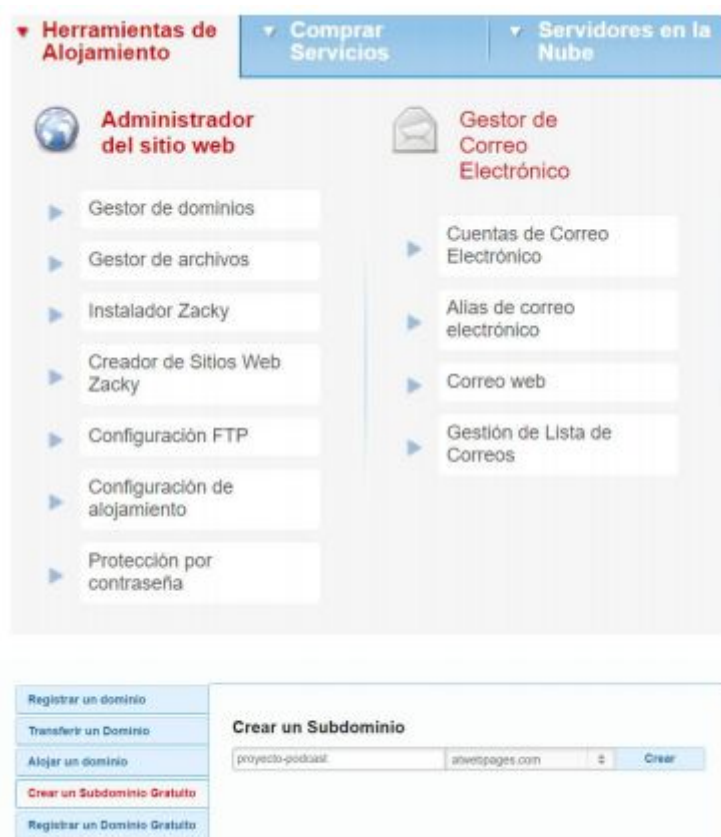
Herramientas de Alojamiento

Comprar Servicios

Servidores en la Nube

Administrador del sitio web

Gestor de dominios

Gestor de archivos

Instalador Zacky

Creador de Sitios Web Zacky

Configuración FTP

Configuración de alojamiento

Protección por contraseña

Gestor de Correo Electrónico

Cuentas de Correo Electrónico

Alias de correo electrónico

Correo web

Gestión de Lista de Correos

Registrar un dominio

Transferir un Dominio

Alojar un dominio

Crear un Subdominio Gratuito

Registrar un Dominio Gratuito

Crear un Subdominio

proyecto-podcast

atwebpages.com

Crear